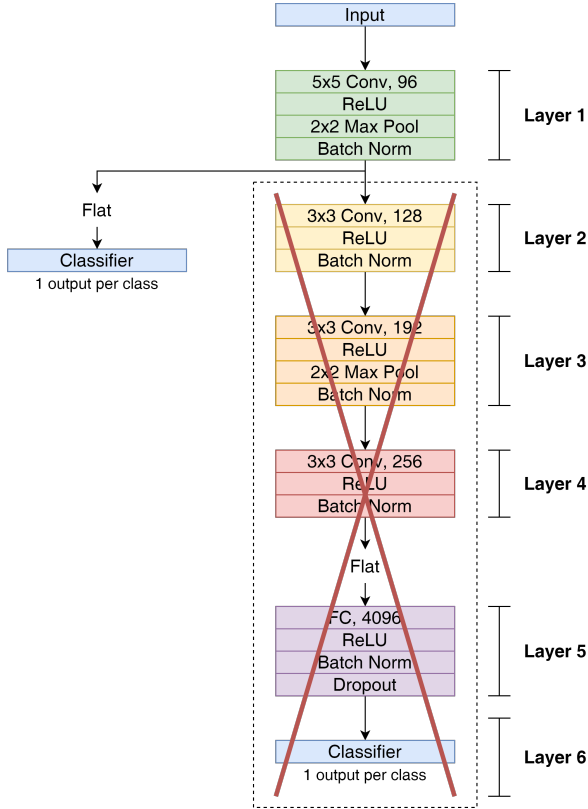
Input

5x5 Conv, 96
ReLU
2x2 Max Pool
Batch Norm

Layer 1

Flat

Classifier
1 output per class

3x3 Conv, 128
ReLU
Batch Norm

Layer 2

3x3 Conv, 192
ReLU
2x2 Max Pool
Batch Norm

Layer 3

3x3 Conv, 256
ReLU
Batch Norm

Layer 4

Flat

FC, 4096
ReLU
Batch Norm
Dropout

Layer 5

Classifier
1 output per class

Layer 6